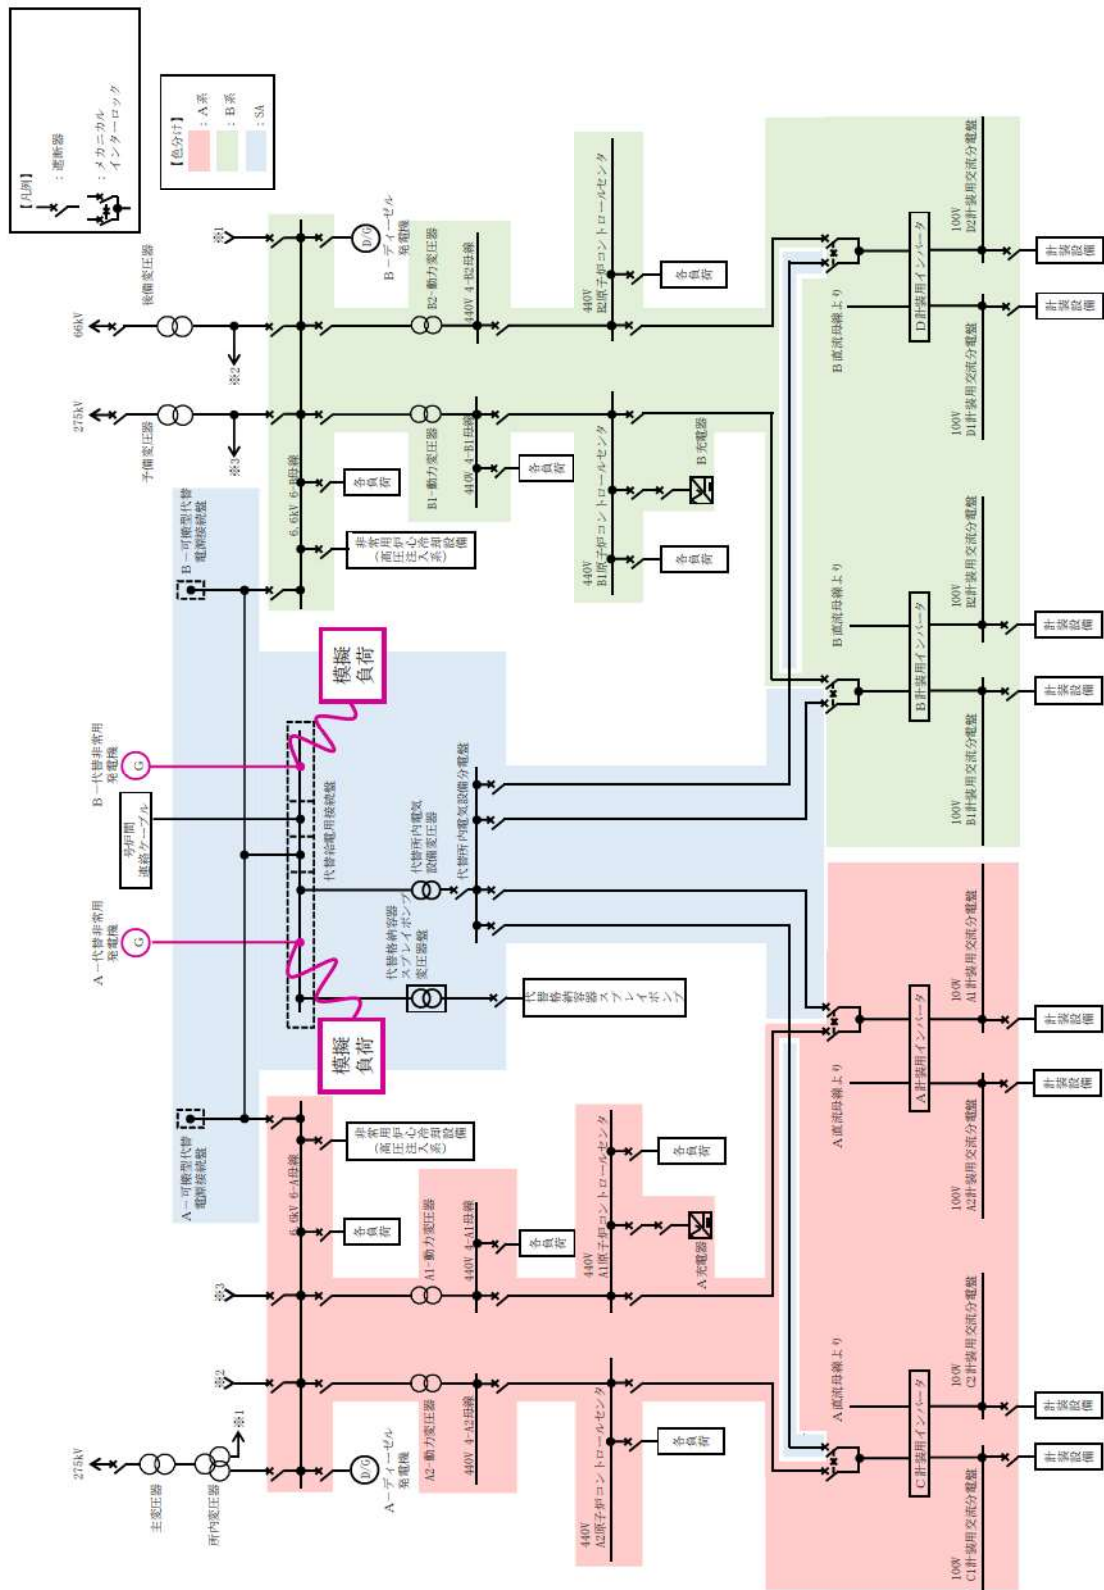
【凡例】
：遮断器
：メカニカルインターロック

【色分け】
：A系
：B系
：SA

66kV
後備変圧器
275kV
予備変圧器
※1
※2
※3
D/G
B－ディーゼル発電機
B2－動力変圧器
440V 4-B2母線
440V B2原子炉コントロールセンタ
各負荷
B1－動力変圧器
440V 4-B1母線
各負荷
440V B1原子炉コントロールセンタ
B充電器
各負荷
6.6kV 6-B母線
各負荷
非常用高圧炉心注入系設備
B－可搬型代替電源接続盤
D計装用インバータ
B直流母線より
100V D2計装用交流分電盤
100V D1計装用交流分電盤
計装設備
計装設備
B計装用インバータ
B直流母線より
100V B2計装用交流分電盤
100V B1計装用交流分電盤
計装設備
計装設備
模擬負荷
B－代替非常用発電機
G
号炉間連絡ケーブル
代替給電用接続盤
代替所内電気設備変圧器
代替所内電気設備分電盤
A－代替非常用発電機
G
代替格納容器スプレイポンプ変圧器盤
代替格納容器スプレイポンプ
模擬負荷
A－可搬型代替電源接続盤
非常用高圧炉心注入系設備
各負荷
6.6kV 6-A母線
A1－動力変圧器
440V 4-A1母線
各負荷
440V A1原子炉コントロールセンタ
各負荷
A充電器
※3
※2
※1
275kV
主変圧器
所内変圧器
D/G
A－ディーゼル発電機
A2－動力変圧器
440V 4-A2母線
440V A2原子炉コントロールセンタ
各負荷
A計装用インバータ
A直流母線より
100V A1計装用交流分電盤
100V A2計装用交流分電盤
計装設備
計装設備
C計装用インバータ
A直流母線より
100V C2計装用交流分電盤
100V C1計装用交流分電盤
計装設備
計装設備